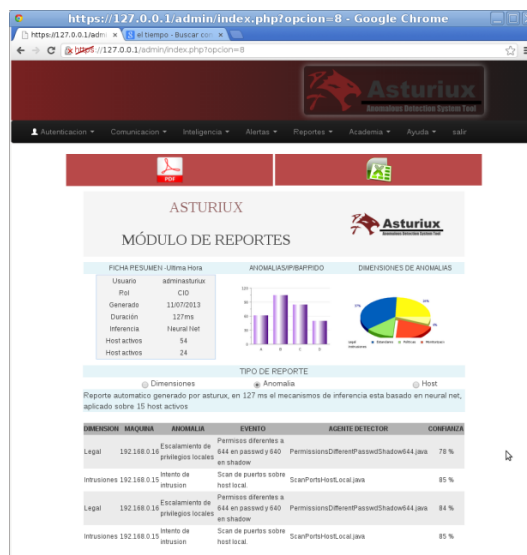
https://127.0.0.1/admin/index.php?opcion=8 - Google Chrome

https://127.0.0.1/adm | el tiempo - Buscar co

https://127.0.0.1/admin/index.php?opcion=8

Asturiux
Anomalies Detection System Tool

Autenticacion ▾ Comunicacion ▾ Inteligencia ▾ Alertas ▾ Reportes ▾ Academia ▾ Ayuda ▾ salir

PDF

ASTURIUX

MÓDULO DE REPORTES

Asturiux
Anomalies Detection System Tool

FICHA RESUMEN -Ultima Hora

| Usuario | adminasturiux |
|---|---|
| Pol | CIO |
| Generado | 11/07/2013 |
| Duración | 127ms |
| Inferencia | Neural Net |
| Host activos | 54 |
| Host activos | 24 |

ANOMALIAS/IP/BAPPIDO

DIMENSIONES DE ANOMALIAS

TIPO DE REPORTE

Dimensiones   Anomalia   Host

Reporte automatico generado por asturiux, en 127 ms el mecanismos de inferencia esta basado en neural net, aplicado sobre 15 host activos

| DIMENSION | MAQUINA | ANOMALIA | EVENTO | AGENTE DETECTOR | CONFIANZA |
|---|---|---|---|---|---|
| Legal | 192.168.0.16 | Escalamiento de privilegios locales | Permisos diferentes a 644 en passwd y 640 en shadow | PermissionsDifferentPasswdShadow644.java | 78 % |
| Intrusiones | 192.168.0.15 | Intento de intrusion | Scan de puertos sobre host local. | ScanPortsHostLocal.java | 85 % |
| Legal | 192.168.0.16 | Escalamiento de privilegios locales | Permisos diferentes a 644 en passwd y 640 en shadow | PermissionsDifferentPasswdShadow644.java | 84 % |
| Intrusiones | 192.168.0.15 | Intento de intrusion | Scan de puertos sobre host local. | ScanPortsHostLocal.java | 85 % |